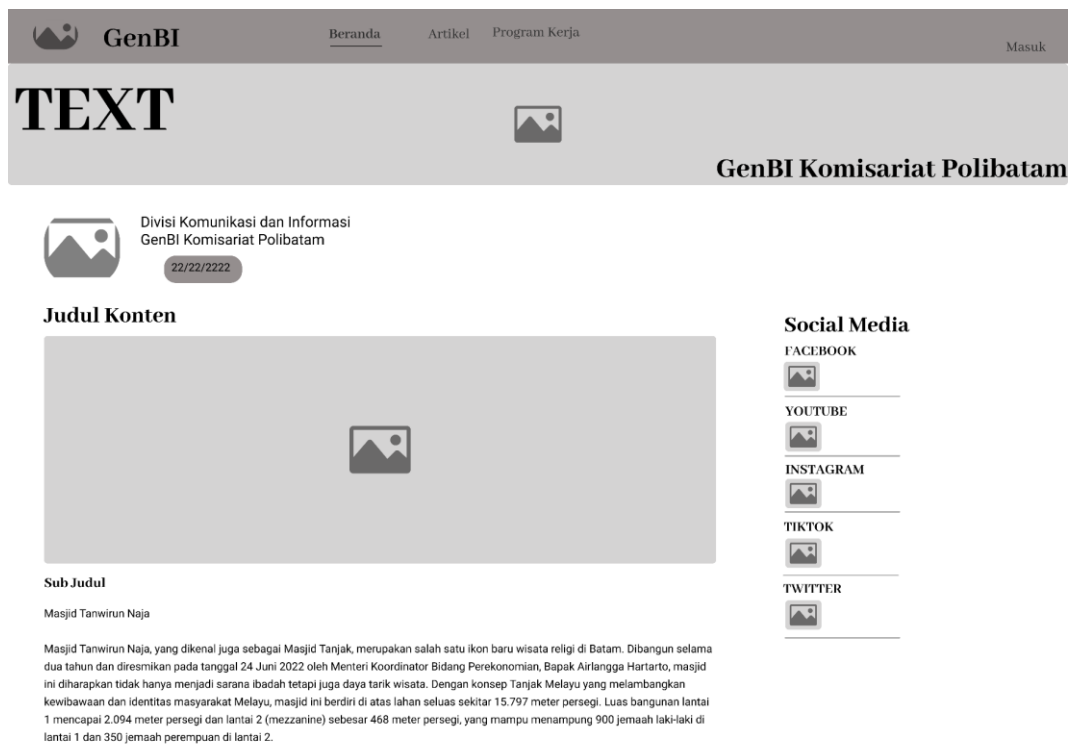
GenBI

Beranda Artikel Program Kerja

Masuk

TEXT

GenBI Komisariat Polibatam

Divisi Komunikasi dan Informasi
GenBI Komisariat Polibatam

22/22/2222

Judul Konten

Sub Judul

Masjid Tanwirun Naja

Masjid Tanwirun Naja, yang dikenal juga sebagai Masjid Tanjak, merupakan salah satu ikon baru wisata religi di Batam. Dibangun selama dua tahun dan diresmikan pada tanggal 24 Juni 2022 oleh Menteri Koordinator Bidang Perekonomian, Bapak Airlangga Hartarto, masjid ini diharapkan tidak hanya menjadi sarana ibadah tetapi juga daya tarik wisata. Dengan konsep Tanjak Melayu yang melambangkan kewibawaan dan identitas masyarakat Melayu, masjid ini berdiri di atas lahan seluas sekitar 15.797 meter persegi. Luas bangunan lantai 1 mencapai 2.094 meter persegi dan lantai 2 (mezzanine) sebesar 468 meter persegi, yang mampu menampung 900 jemaah laki-laki di lantai 1 dan 350 jemaah perempuan di lantai 2.

Social Media

FACEBOOK

YOUTUBE

INSTAGRAM

TIKTOK

TWITTER